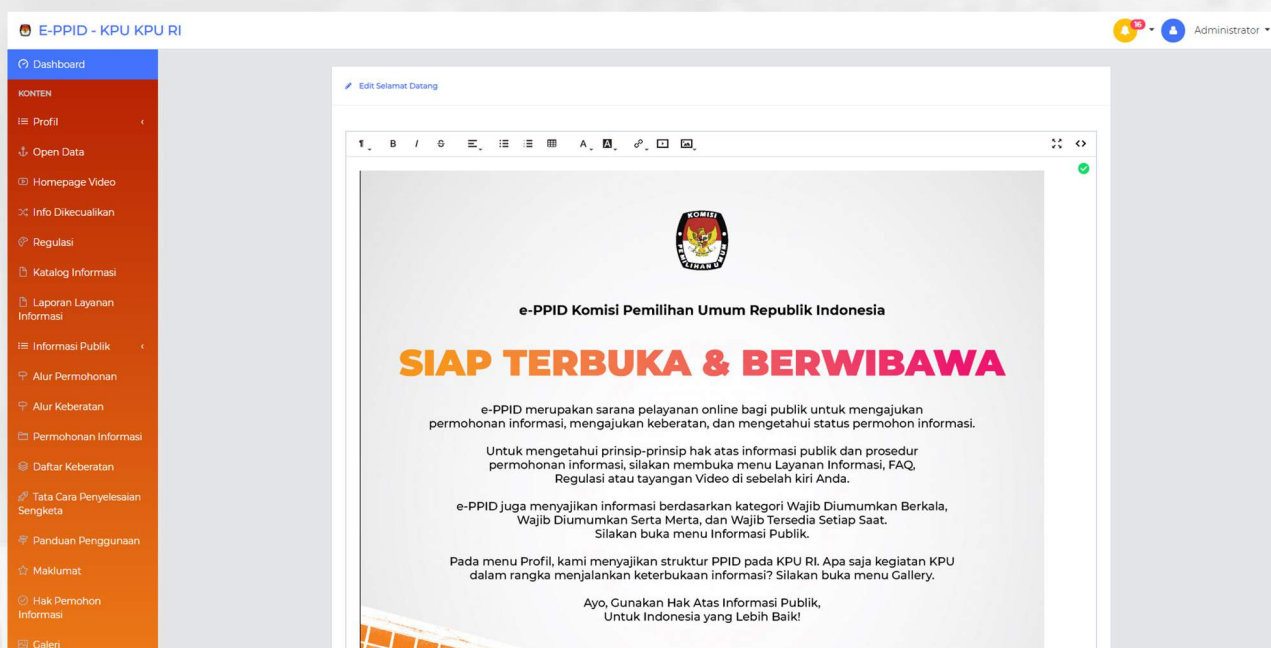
E-PPID - KPU KPU RI

16 Administrator

Dashboard
KONTEN
Profil
Open Data
Homepage Video
Info Dikecualikan
Regulasi
Katalog Informasi
Laporan Layanan Informasi
Informasi Publik
Alur Permohonan
Alur Keberatan
Permohonan Informasi
Daftar Keberatan
Tata Cara Penyelesaian Sengketa
Panduan Penggunaan
Maklumat
Hak Pemohon Informasi
Galeri

Edit Selamat Datang

KOMISI PEMILIHAN UMUM

e-PPID Komisi Pemilihan Umum Republik Indonesia

SIAP TERBUKA & BERWIBAWA

e-PPID merupakan sarana pelayanan online bagi publik untuk mengajukan permohonan informasi, mengajukan keberatan, dan mengetahui status permohon informasi.

Untuk mengetahui prinsip-prinsip hak atas informasi publik dan prosedur permohonan informasi, silakan membuka menu Layanan Informasi, FAQ, Regulasi atau tayangan Video di sebelah kiri Anda.

e-PPID juga menyajikan informasi berdasarkan kategori Wajib Diumumkan Berkala, Wajib Diumumkan Serta Merta, dan Wajib Tersedia Setiap Saat. Silakan buka menu Informasi Publik.

Pada menu Profil, kami menyajikan struktur PPID pada KPU RI. Apa saja kegiatan KPU dalam rangka menjalankan keterbukaan informasi? Silakan buka menu Gallery.

Ayo, Gunakan Hak Atas Informasi Publik,
Untuk Indonesia yang Lebih Baik!